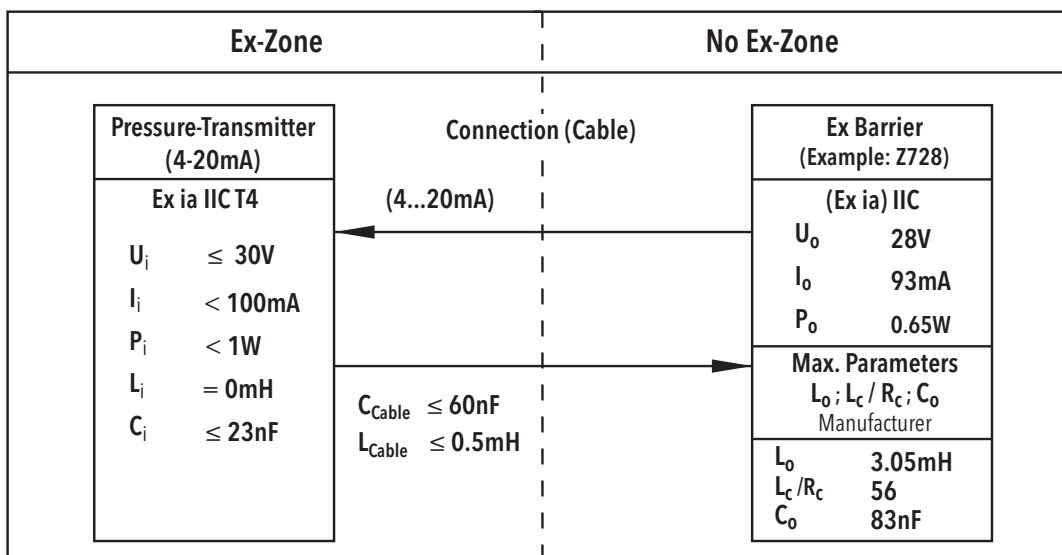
Ex-Zone

No Ex-Zone

Pressure-Transmitter (4-20mA)

Ex ia IIC T4

$U_i$ $\leq$ 30V

$I_i$ $<$ 100mA

$P_i$ $<$ 1W

$L_i$ $=$ 0mH

$C_i$ $\leq$ 23nF

Connection (Cable)

(4...20mA)

$C_{Cable}$ $\leq$ 60nF

$L_{Cable}$ $\leq$ 0.5mH

Ex Barrier (Example: Z728)

(Ex ia) IIC

$U_o$ 28V

$I_o$ 93mA

$P_o$ 0.65W

Max. Parameters

$L_o$ ; $L_c$ / $R_c$ ; $C_o$

Manufacturer

$L_o$ 3.05mH

$L_c$ /$R_c$ 56

$C_o$ 83nF